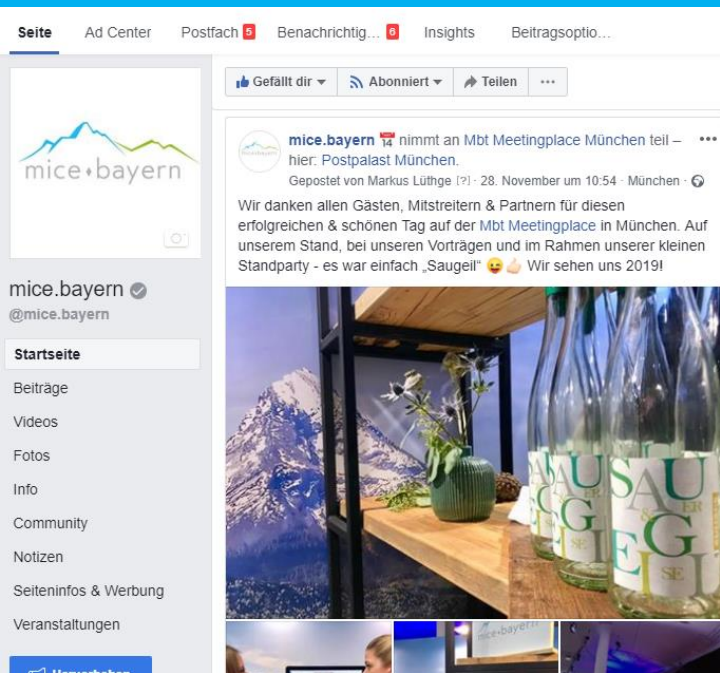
Seite Ad Center Postfach 5 Benachrichtig... 6 Insights Beitragsoptio...

mice•bayern

mice.bayern
@mice.bayern

Startseite
Beiträge
Videos
Fotos
Info
Community
Notizen
Seiteninfos & Werbung
Veranstaltungen

Gefällt dir Abonniert Teilen ···

mice.bayern 14 nimmt an Mbt Meetingplace München teil – hier: Postpalast München.
Gepostet von Markus Lüthge [?] · 28. November um 10:54 · München ·

Wir danken allen Gästen, Mitstreitern & Partnern für diesen erfolgreichen & schönen Tag auf der Mbt Meetingplace in München. Auf unserem Stand, bei unseren Vorträgen und im Rahmen unserer kleinen Standparty - es war einfach „Saugeil" 😜👍 Wir sehen uns 2019!

SAUGEIL SAUGEIL

mice•bayern